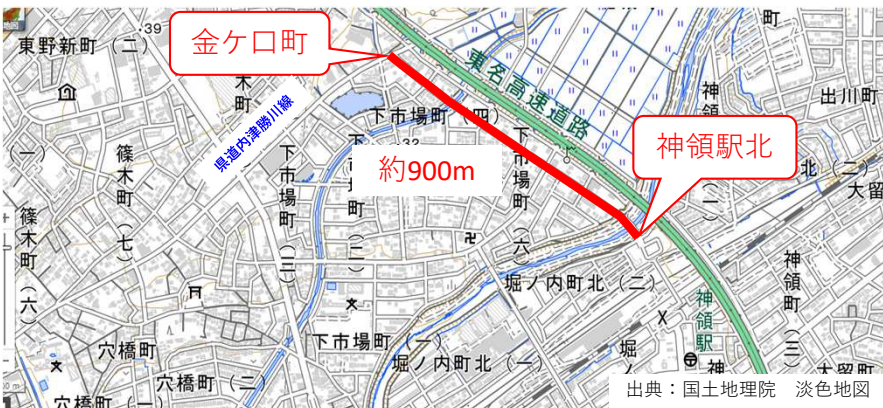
金ケ口町

神領駅北

約900m

東名高速道路

県道内津勝川線

東野新町（二）

39

篠木町

（七）

（一）

篠木町

（六）

下市場町

（三）

下市場町（四）

下市場町

（六）

町

（二）

32

堀ノ内町北（二）

下市場町（一）

堀ノ内町北（一）

穴橋町

穴橋町（二）

穴橋町（一）

出川町

神領町

北（二）

大留

神領町

（三）

大留町

神領駅

堀

町

出典：国土地理院　淡色地図